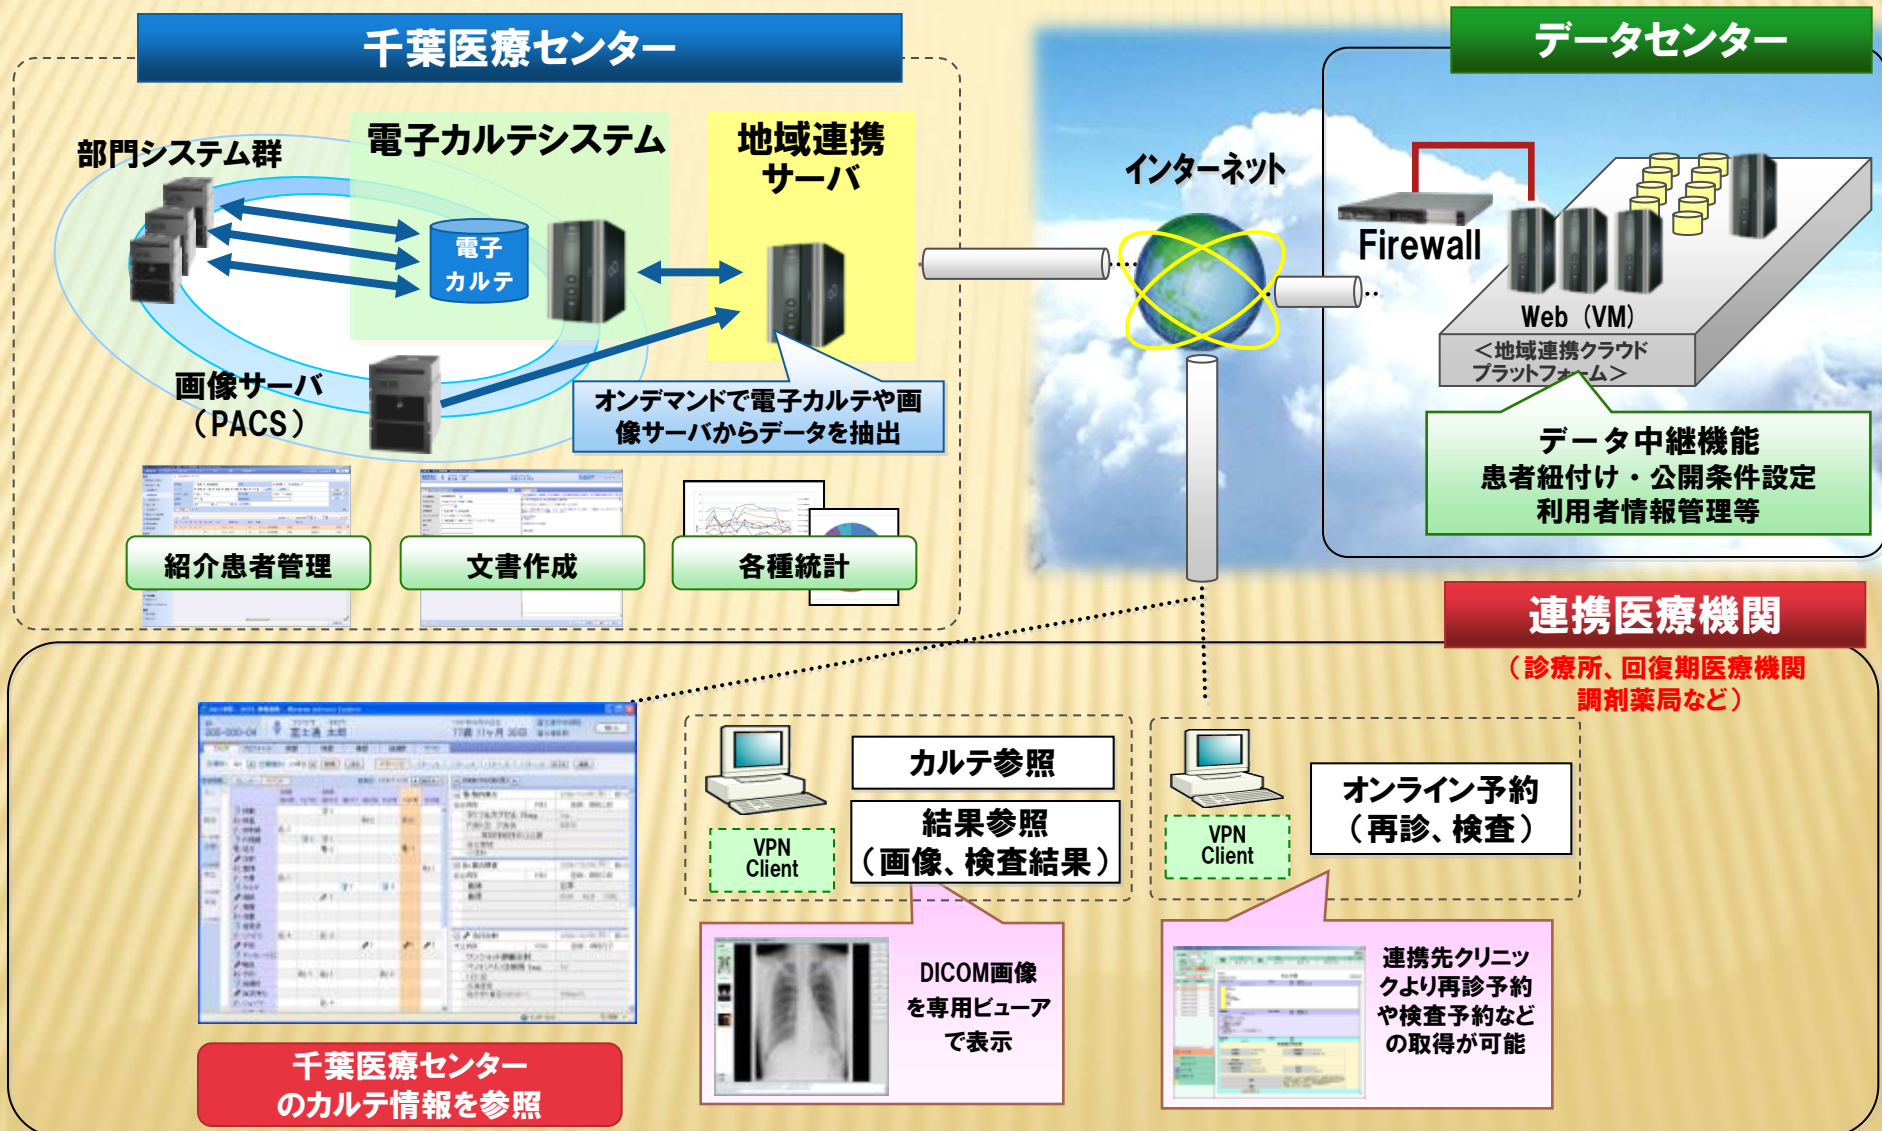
千葉医療センター

部門システム群

電子カルテシステム

電子カルテ

地域連携サーバ

画像サーバ（PACS）

オンデマンドで電子カルテや画像サーバからデータを抽出

紹介患者管理

文書作成

各種統計

インターネット

データセンター

Firewall

Web（VM）

＜地域連携クラウドプラットフォーム＞

データ中継機能
患者紐付け・公開条件設定
利用者情報管理等

連携医療機関

（診療所、回復期医療機関
調剤薬局など）

VPN Client

カルテ参照

結果参照
（画像、検査結果）

VPN Client

オンライン予約
（再診、検査）

DICOM画像を専用ビューアで表示

連携先クリニックより再診予約や検査予約などの取得が可能

千葉医療センターのカルテ情報を参照